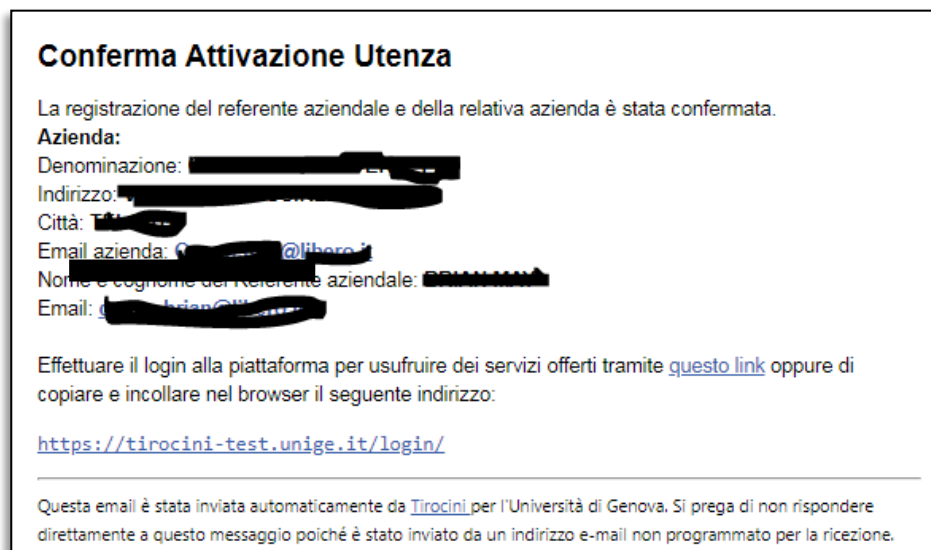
Conferma Attivazione Utenza

La registrazione del referente aziendale e della relativa azienda è stata confermata.
Azienda:
Denominazione: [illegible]
Indirizzo: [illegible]
Città: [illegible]
Email azienda: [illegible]@libero.it
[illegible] aziendale: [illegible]
Email: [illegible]

Effettuare il login alla piattaforma per usufruire dei servizi offerti tramite questo link oppure di copiare e incollare nel browser il seguente indirizzo:

https://tirocini-test.unige.it/login/

Questa email è stata inviata automaticamente da Tirocini per l'Università di Genova. Si prega di non rispondere direttamente a questo messaggio poiché è stato inviato da un indirizzo e-mail non programmato per la ricezione.